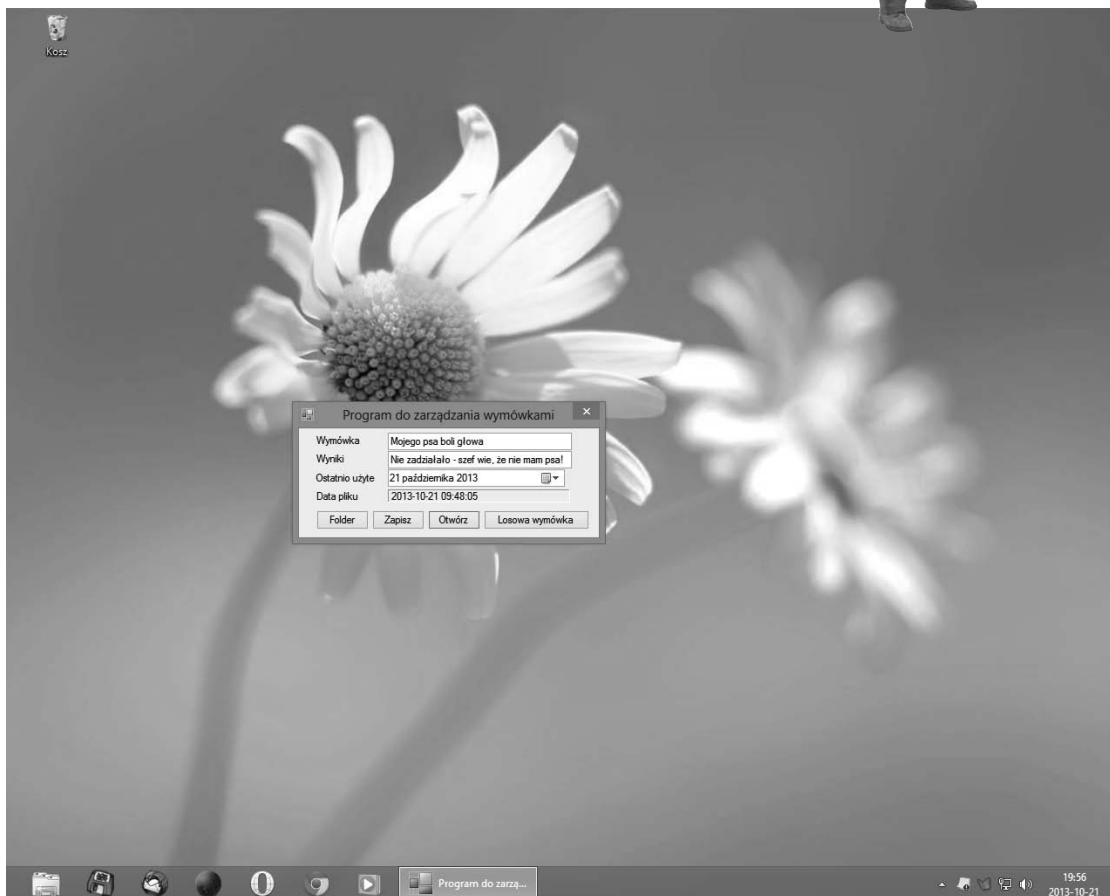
Kosz

Program do zarządzania wymówkami

Wymówka Mojego psa boli głowa

Wyniki Nie zadziałało - szef wie, że nie mam psa!

Ostatnio użyte 21 października 2013

Data pliku 2013-10-21 09:48:05

Folder Zapisz Otwórz Losowa wymówka

Program do zarzą...

19:56
2013-10-21